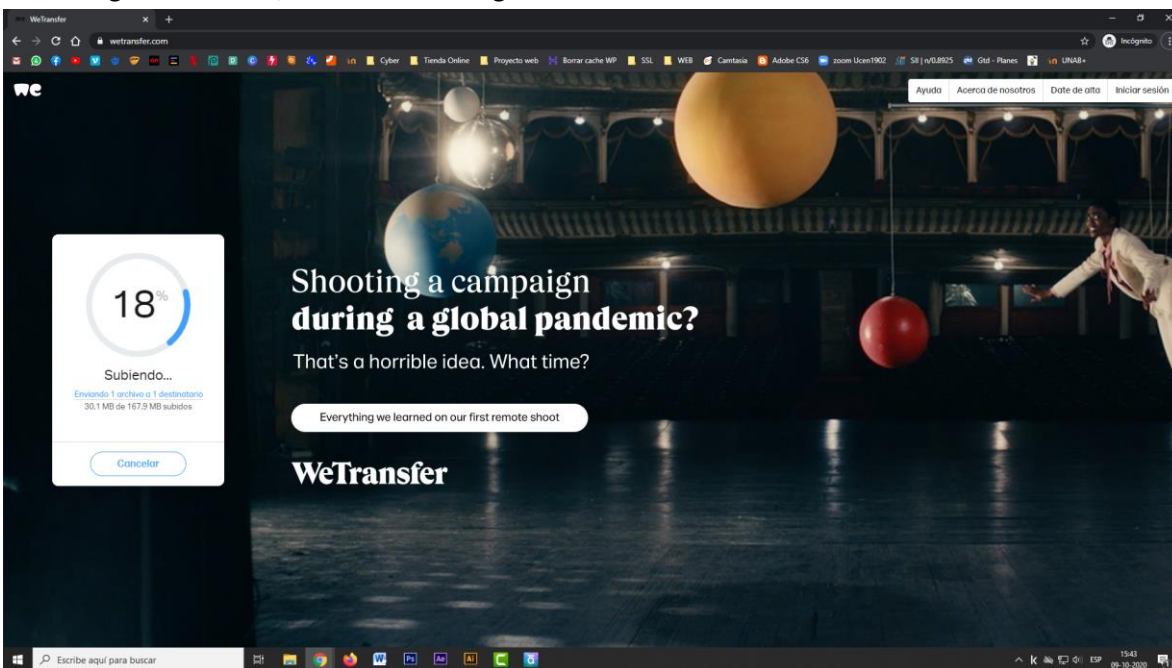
WeTransfer
wetransfer.com
Incógnito
Cyber Tienda Online Proyecto web Borrar cache WP SSL WEB Camtasia Adobe CS6 zoom Ucen1902 SII | n/0.8925 Gtd - Planes UNAB+
we
Ayuda Acerca de nosotros Date de alta Iniciar sesión

18%
Subiendo...
Enviando 1 archivo a 1 destinatario
30,1 MB de 167,9 MB subidos
Cancelar

Shooting a campaign
during a global pandemic?
That's a horrible idea. What time?
Everything we learned on our first remote shoot
WeTransfer

Escribe aquí para buscar
ESP 15:43 09-10-2020